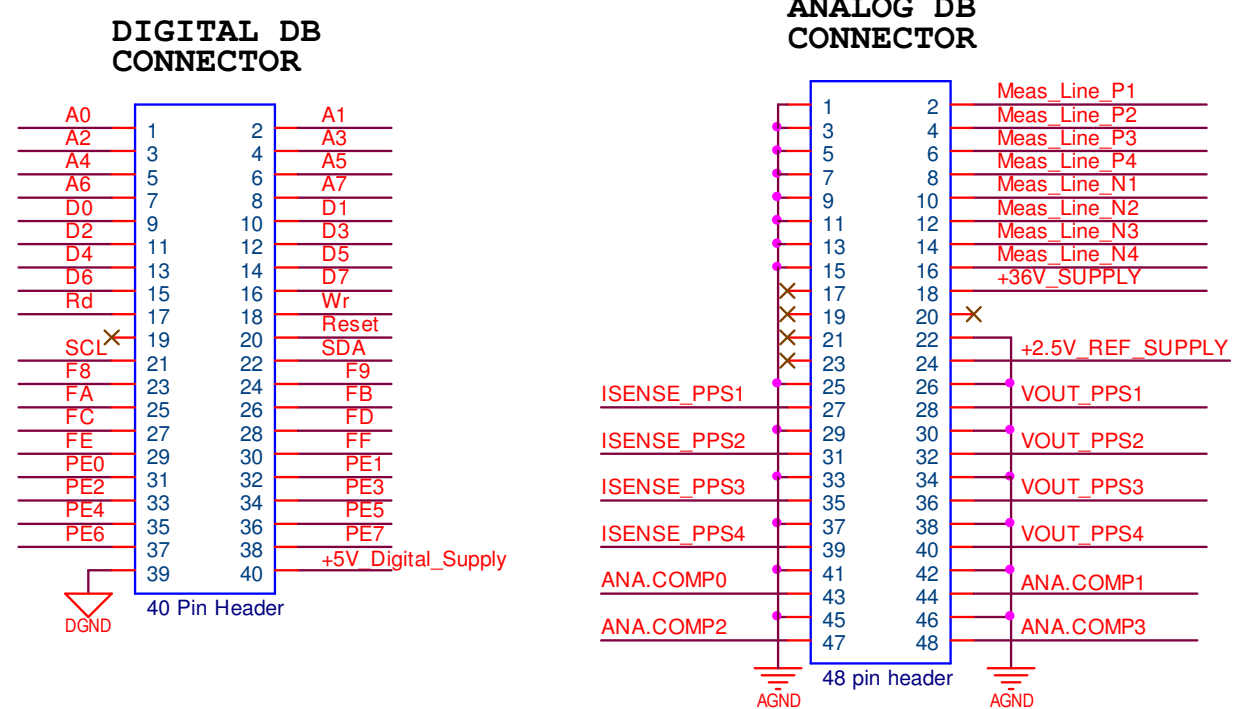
DIGITAL DB CONNECTOR

A0
A2
A4
A6
D0
D2
D4
D6
Rd
SCL
F8
FA
FC
FE
PE0
PE2
PE4
PE6

1 2
3 4
5 6
7 8
9 10
11 12
13 14
15 16
17 18
19 20
21 22
23 24
25 26
27 28
29 30
31 32
33 34
35 36
37 38
39 40

A1
A3
A5
A7
D1
D3
D5
D7
Wr
Reset
SDA
F9
FB
FD
FF
PE1
PE3
PE5
PE7
+5V_Digital_Supply

DGND
40 Pin Header

ANALOG DB CONNECTOR

1 2
3 4
5 6
7 8
9 10
11 12
13 14
15 16
17 18
19 20
21 22
23 24
25 26
27 28
29 30
31 32
33 34
35 36
37 38
39 40
41 42
43 44
45 46
47 48

Meas_Line_P1
Meas_Line_P2
Meas_Line_P3
Meas_Line_P4
Meas_Line_N1
Meas_Line_N2
Meas_Line_N3
Meas_Line_N4
+36V_SUPPLY
+2.5V_REF_SUPPLY
ISENSE_PPS1
VOUT_PPS1
ISENSE_PPS2
VOUT_PPS2
ISENSE_PPS3
VOUT_PPS3
ISENSE_PPS4
VOUT_PPS4
ANA.COMP0
ANA.COMP1
ANA.COMP2
ANA.COMP3

AGND
48 pin header
AGND